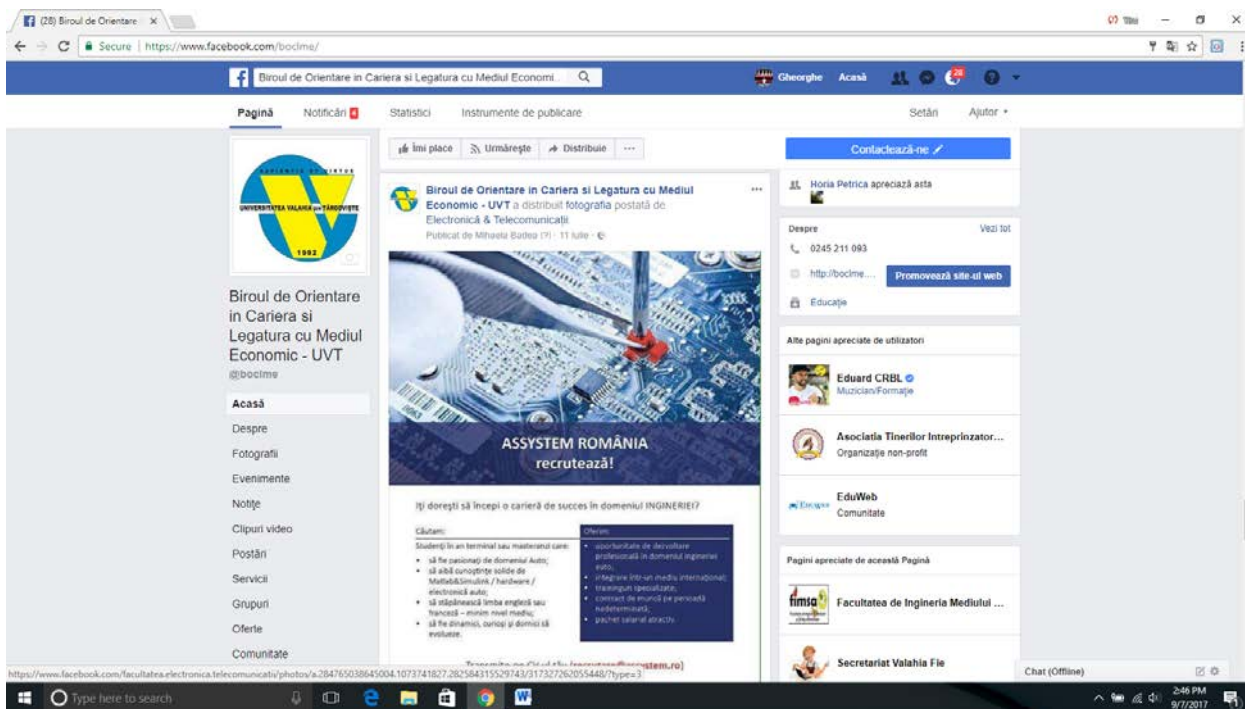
(28) Biroul de Orientare ×

Secure | https://www.facebook.com/boclme/

Biroul de Orientare in Cariera si Legatura cu Mediul Economi...

Gheorghe Acasă 28

Pagină Notificări 4 Statistici Instrumente de publicare Setări Ajutor

UNIVERSITATEA VALAHIA din TÂRGOVIȘTE 1992

Biroul de Orientare in Cariera si Legatura cu Mediul Economic - UVT
@boclme

Acasă
Despre
Fotografii
Evenimente
Notițe
Clipuri video
Postări
Servicii
Grupuri
Oferte
Comunitate

Îmi place Urmărește Distribuie ···

Biroul de Orientare in Cariera si Legatura cu Mediul Economic - UVT a distribuit fotografia postată de Electronică & Telecomunicații
Publicat de Mihaela Badea (?) · 11 iulie ·

ASSYSTEM ROMÂNIA recrutează!

Îți dorești să începi o carieră de succes în domeniul INGINERIEI?

Căutam:
Studenți în an terminal sau masteranzi care:
• să fie pasionați de domeniul Auto;
• să aibă cunoștințe solide de Matlab&Simulink / hardware / electronică auto;
• să stăpânească limba engleză sau franceză – minim nivel mediu;
• să fie dinamici, curioși și dornici să evolueze.

Oferim:
• oportunitate de dezvoltare profesională în domeniul ingineriei auto;
• integrare într-un mediu internațional;
• trainingun specializate;
• contract de muncă pe perioadă nedeterminată;
• pachet salarial atractiv.

Transmite-ne CV-ul tău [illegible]@assystem.ro)

Contactează-ne

Horia Petrica apreciază asta

Despre Vezi tot
0245 211 093
http://boclme... Promovează site-ul web
Educație

Alte pagini apreciate de utilizatori
Eduard CRBL
Muzician/Formație
Asociatia Tinerilor Intreprinzator...
Organizație non-profit
EduWeb
Comunitate

Pagini apreciate de această Pagină
Facultatea de Ingineria Mediului ...
Secretariat Valahia Fie

Chat (Offline)

https://www.facebook.com/facultatea.electronica.telecomunicatii/photos/a.284765038645004.1073741827.282584315529743/317327262055448/?type=3

Type here to search

2:46 PM 9/7/2017